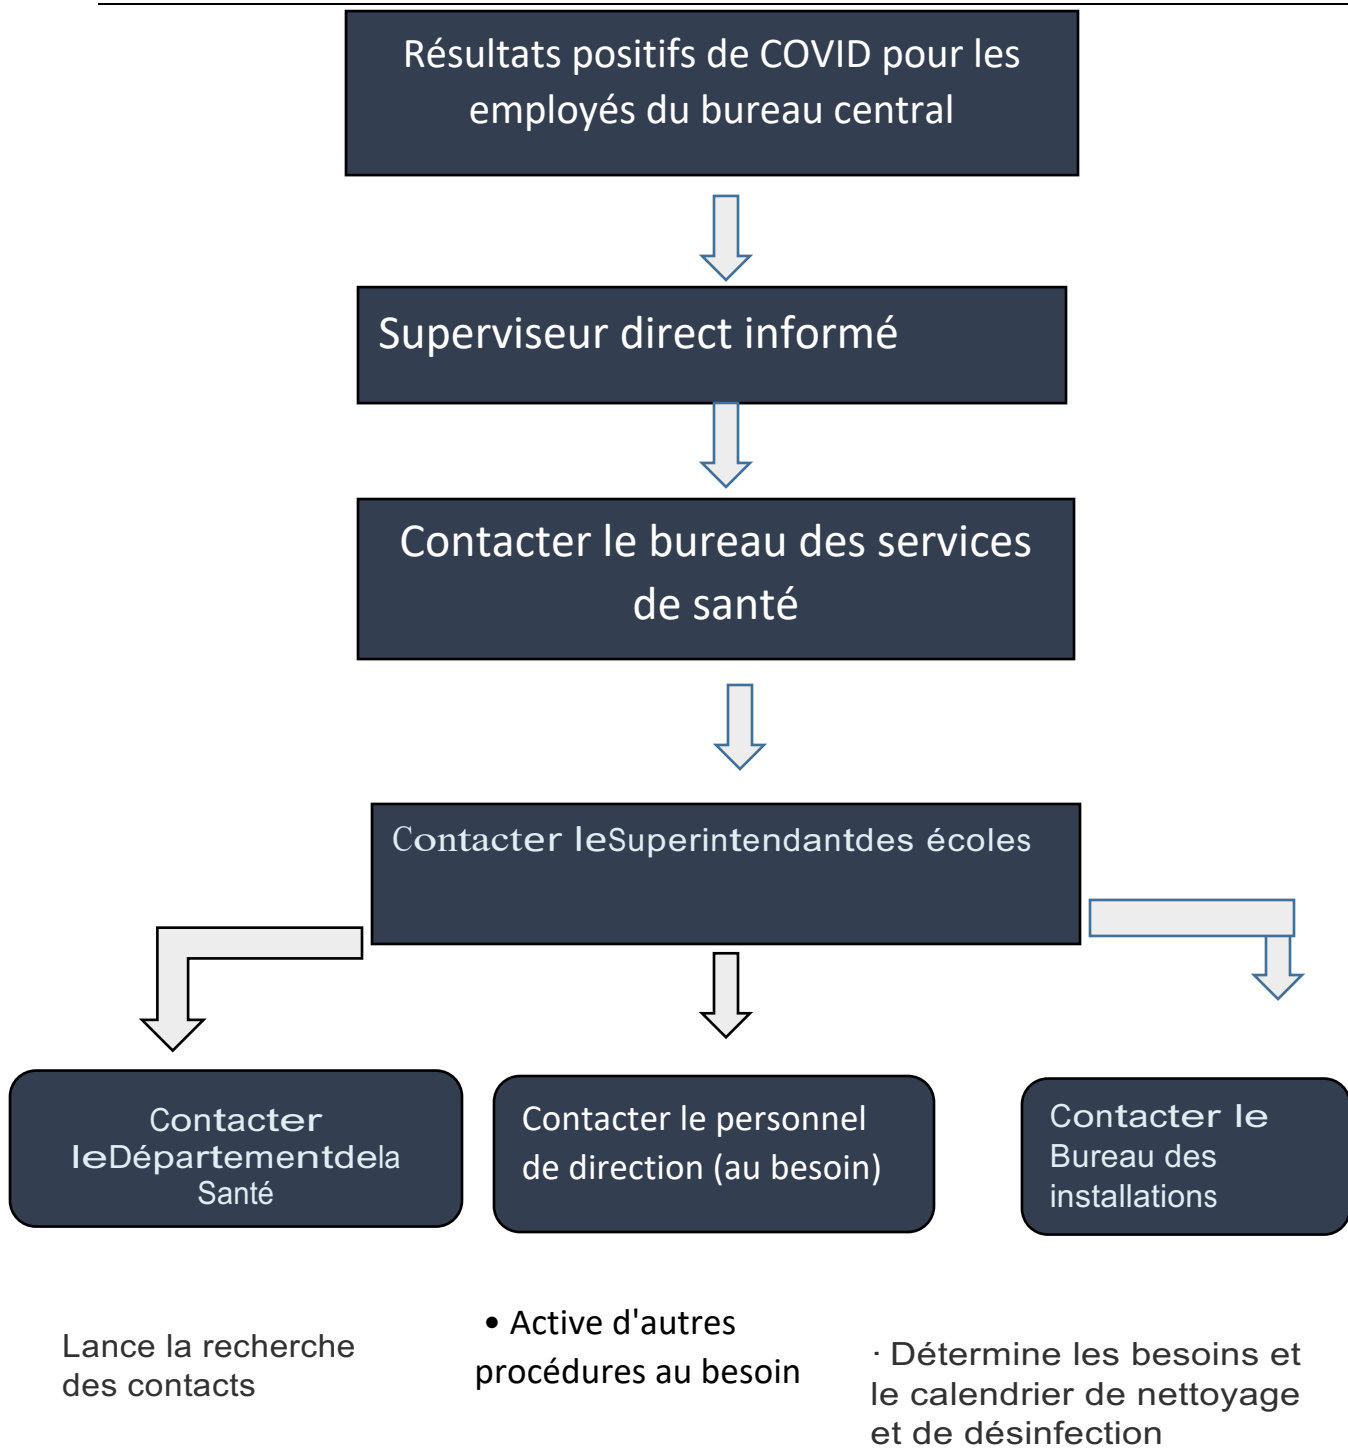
Résultats positifs de COVID pour les employés du bureau central

Superviseur direct informé

Contacter le bureau des services de santé

Contacter leSuperintendantdes écoles

Contacter leDépartementdela Santé

Contacter le personnel de direction (au besoin)

Contacter le Bureau des installations

Lance la recherche des contacts

• Active d'autres procédures au besoin

· Détermine les besoins et le calendrier de nettoyage et de désinfection